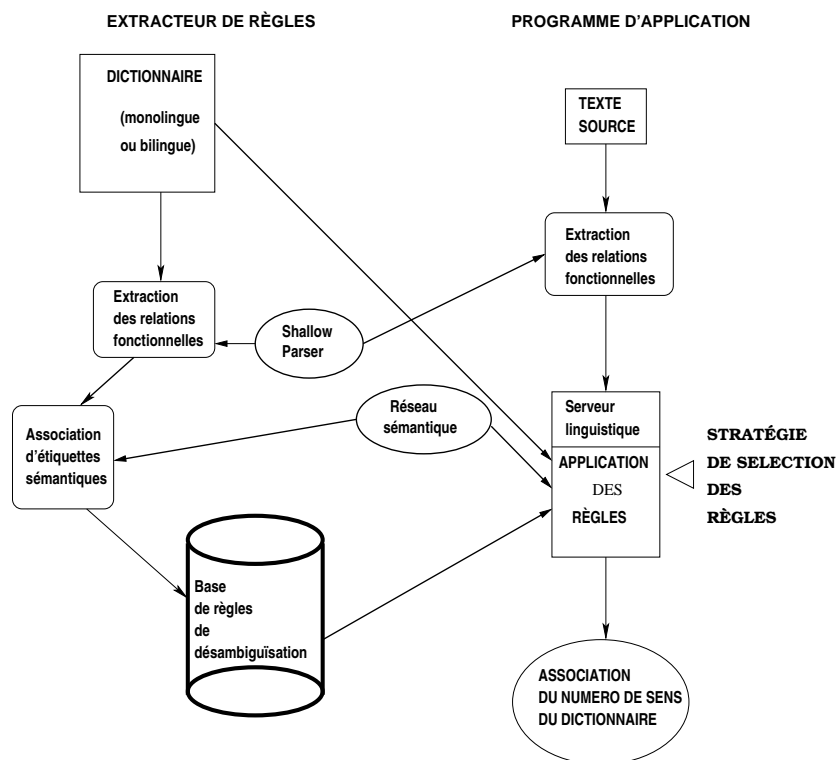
EXTRACTEUR DE RÈGLES

PROGRAMME D'APPLICATION

DICTIONNAIRE

(monolingue ou bilingue)

TEXTE SOURCE

Extraction des relations fonctionnelles

Extraction des relations fonctionnelles

Shallow Parser

Réseau sémantique

Association d'étiquettes sémantiques

Serveur linguistique

APPLICATION DES RÈGLES

STRATÉGIE DE SELECTION DES RÈGLES

Base de règles de désambiguïsation

ASSOCIATION DU NUMERO DE SENS DU DICTIONNAIRE